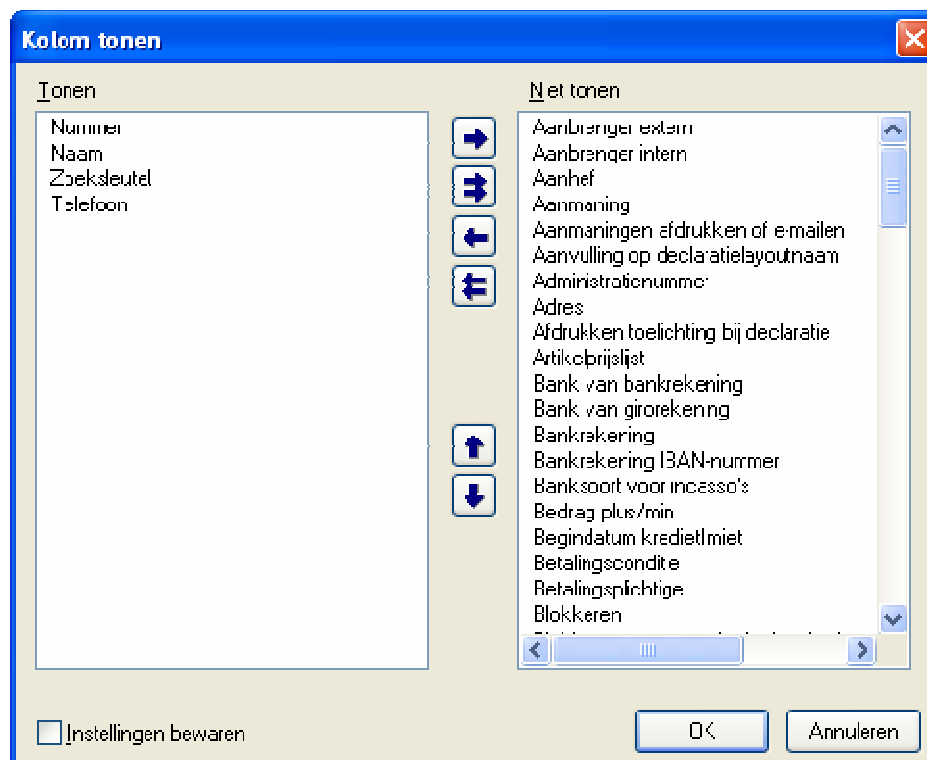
Kolom tonen

Tonen

Nummer
Naam
Zoeksleutel
Telefoon

Niet tonen

Aanbrenger extern
Aanbrenger intern
Aanhef
Aanmaning
Aanmaningen afdrukken of e-mailen
Aanvulling op declaratielayoutnaam
Administratienummer
Adres
Afdrukken toelichting bij declaratie
Artikelprijslijst
Bank van bankrekening
Bank van girorekening
Bankrekening
Bankrekening IBAN-nummer
Banksoort voor incasso's
Bedrag plus/min
Begindatum kredietlimiet
Betalingsconditie
Betalingsplichtige
Blokkeren
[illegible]

Instellingen bewaren

OK

Annuleren